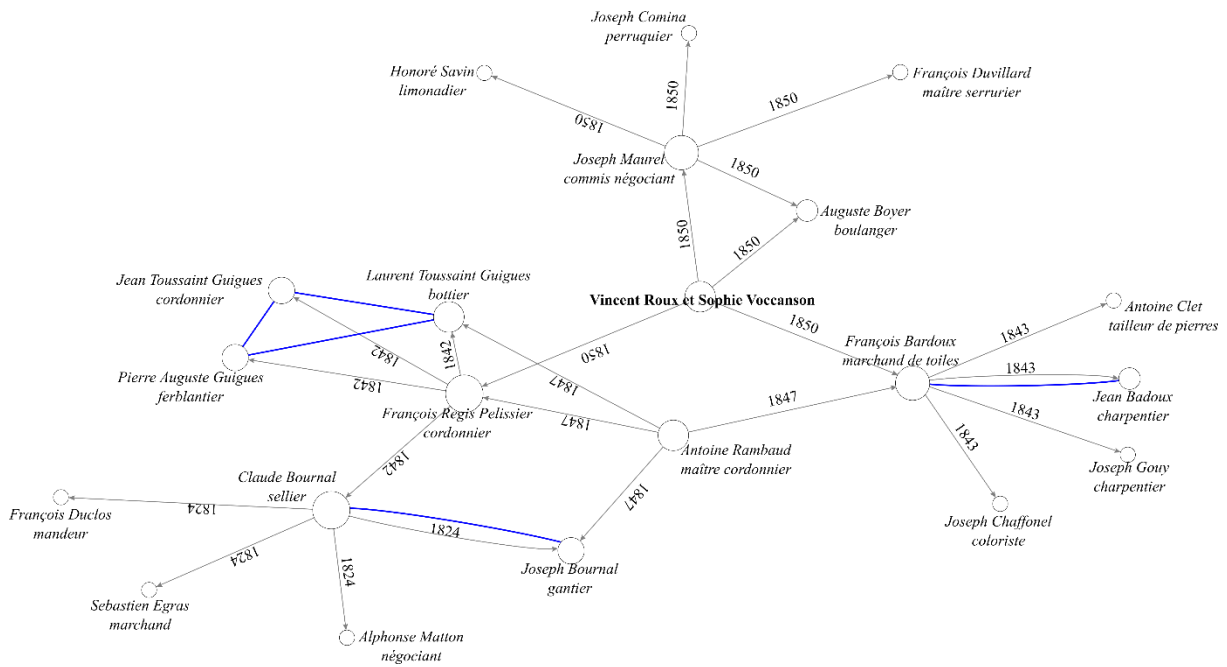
Joseph Comina
perruquier

Honoré Savin
limonadier

François Duvillard
maître serrurier

1850

1850

1850

Joseph Maurel
commis négociant

1850

Auguste Boyer
boulanger

1850

1850

Jean Toussaint Guigues
cordonnier

Laurent Toussaint Guigues
bottier

Vincent Roux et Sophie Voccanson

Antoine Clet
tailleur de pierres

1850

1843

François Bardoux
marchand de toiles

1843

1842

1842

1850

1847

Jean Badoux
charpentier

Pierre Auguste Guigues
ferblantier

1842

1847

1843

1847

François Regis Pelissier
cordonnier

Antoine Rambaud
maître cordonnier

1843

Joseph Gouy
charpentier

1842

Claude Bournal
sellier

1847

François Duclos
mandeur

1824

1824

Joseph Chaffonel
coloriste

1824

1824

Joseph Bournal
gantier

Sebastien Egras
marchand

Alphonse Matton
négociant